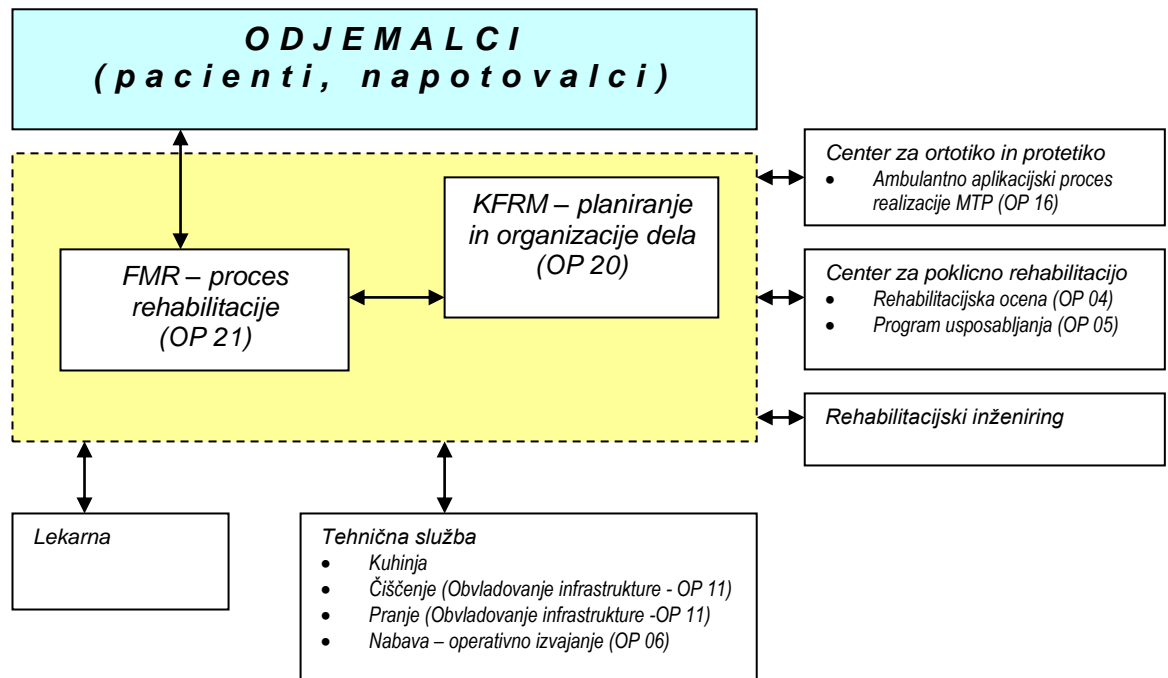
O D J E M A L C I
( p a c i e n t i ,  n a p o t o v a l c i )

Center za ortotiko in protetiko
- Ambulantno aplikacijski proces realizacije MTP (OP 16)

KFRM – planiranje in organizacije dela (OP 20)

FMR – proces rehabilitacije (OP 21)

Center za poklicno rehabilitacijo
- Rehabilitacijska ocena (OP 04)
- Program usposabljanja (OP 05)

Rehabilitacijski inženiring

Lekarna

Tehnična služba
- Kuhinja
- Čiščenje (Obvladovanje infrastrukture - OP 11)
- Pranje (Obvladovanje infrastrukture -OP 11)
- Nabava – operativno izvajanje (OP 06)